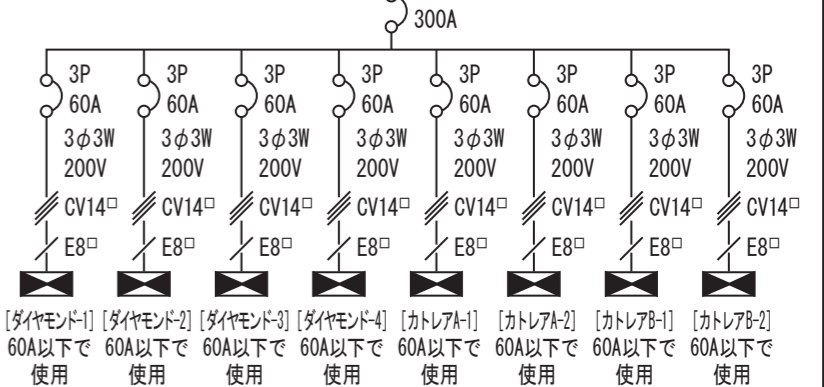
300A

3P
60A
3$\phi$3W
200V
CV14□
E8□
[ダイヤモンド-1]
60A以下で
使用

3P
60A
3$\phi$3W
200V
CV14□
E8□
[ダイヤモンド-2]
60A以下で
使用

3P
60A
3$\phi$3W
200V
CV14□
E8□
[ダイヤモンド-3]
60A以下で
使用

3P
60A
3$\phi$3W
200V
CV14□
E8□
[ダイヤモンド-4]
60A以下で
使用

3P
60A
3$\phi$3W
200V
CV14□
E8□
[カトレアA-1]
60A以下で
使用

3P
60A
3$\phi$3W
200V
CV14□
E8□
[カトレアA-2]
60A以下で
使用

3P
60A
3$\phi$3W
200V
CV14□
E8□
[カトレアB-1]
60A以下で
使用

3P
60A
3$\phi$3W
200V
CV14□
E8□
[カトレアB-2]
60A以下で
使用